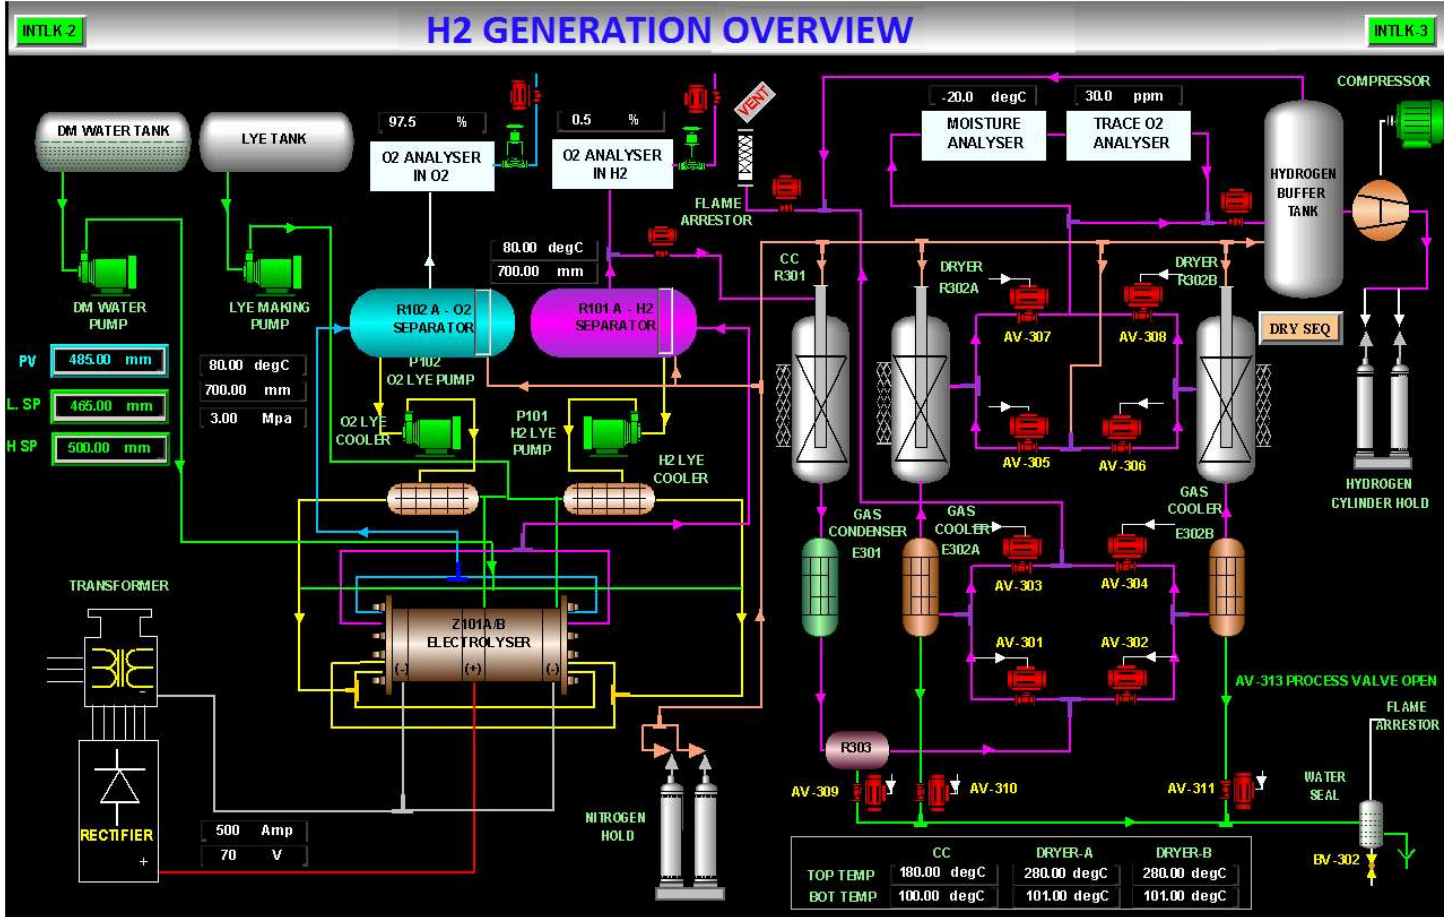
INTLK-2

H2 GENERATION OVERVIEW

INTLK-3

DM WATER TANK

LYE TANK

97.5 %

O2 ANALYSER IN O2

0.5 %

O2 ANALYSER IN H2

VENT

FLAME ARRESTOR

-20.0 degC

MOISTURE ANALYSER

30.0 ppm

TRACE O2 ANALYSER

COMPRESSOR

HYDROGEN BUFFER TANK

DM WATER PUMP

LYE MAKING PUMP

80.00 degC

700.00 mm

R102 A - O2 SEPARATOR

R101 A - H2 SEPARATOR

CC R301

DRYER R302A

DRYER R302B

DRY SEQ

PV 485.00 mm

L. SP 465.00 mm

H SP 500.00 mm

80.00 degC

700.00 mm

3.00 Mpa

P102 O2 LYE PUMP

O2 LYE COOLER

P101 H2 LYE PUMP

H2 LYE COOLER

AV-307

AV-308

AV-305

AV-306

HYDROGEN CYLINDER HOLD

GAS CONDENSER E301

GAS COOLER E302A

GAS COOLER E302B

AV-303

AV-304

AV-301

AV-302

TRANSFORMER

Z101A/B ELECTROLYSER

(-) (+) (-)

AV-313 PROCESS VALVE OPEN

FLAME ARRESTOR

R303

WATER SEAL

AV-309

AV-310

AV-311

RECTIFIER

+

500 Amp

70 V

NITROGEN HOLD

| | CC | DRYER-A | DRYER-B |
|---|---|---|---|
| TOP TEMP | 180.00 degC | 280.00 degC | 280.00 degC |
| BOT TEMP | 100.00 degC | 101.00 degC | 101.00 degC |

BV-302